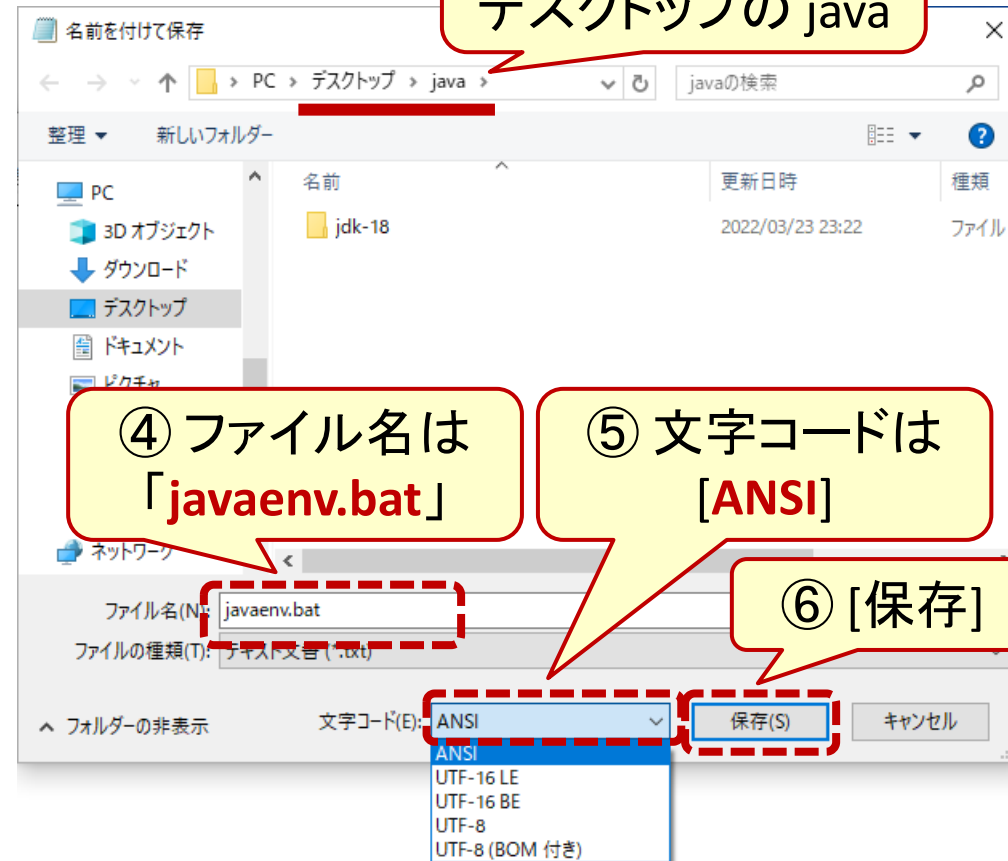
名前を付けて保存

デスクトップの java

PC › デスクトップ › java ›

javaの検索

整理 ▾ 新しいフォルダー

?

PC
3D オブジェクト
ダウンロード
デスクトップ
ドキュメント
ピクチャ
ネットワーク

名前 更新日時 種類
jdk-18 2022/03/23 23:22 ファイル

④ ファイル名は「javaenv.bat」

⑤ 文字コードは [ANSI]

⑥ [保存]

ファイル名(N): javaenv.bat
ファイルの種類(T): テキスト文書 (*.txt)

フォルダーの非表示

文字コード(E): ANSI
ANSI
UTF-16 LE
UTF-16 BE
UTF-8
UTF-8 (BOM 付き)

保存(S) キャンセル